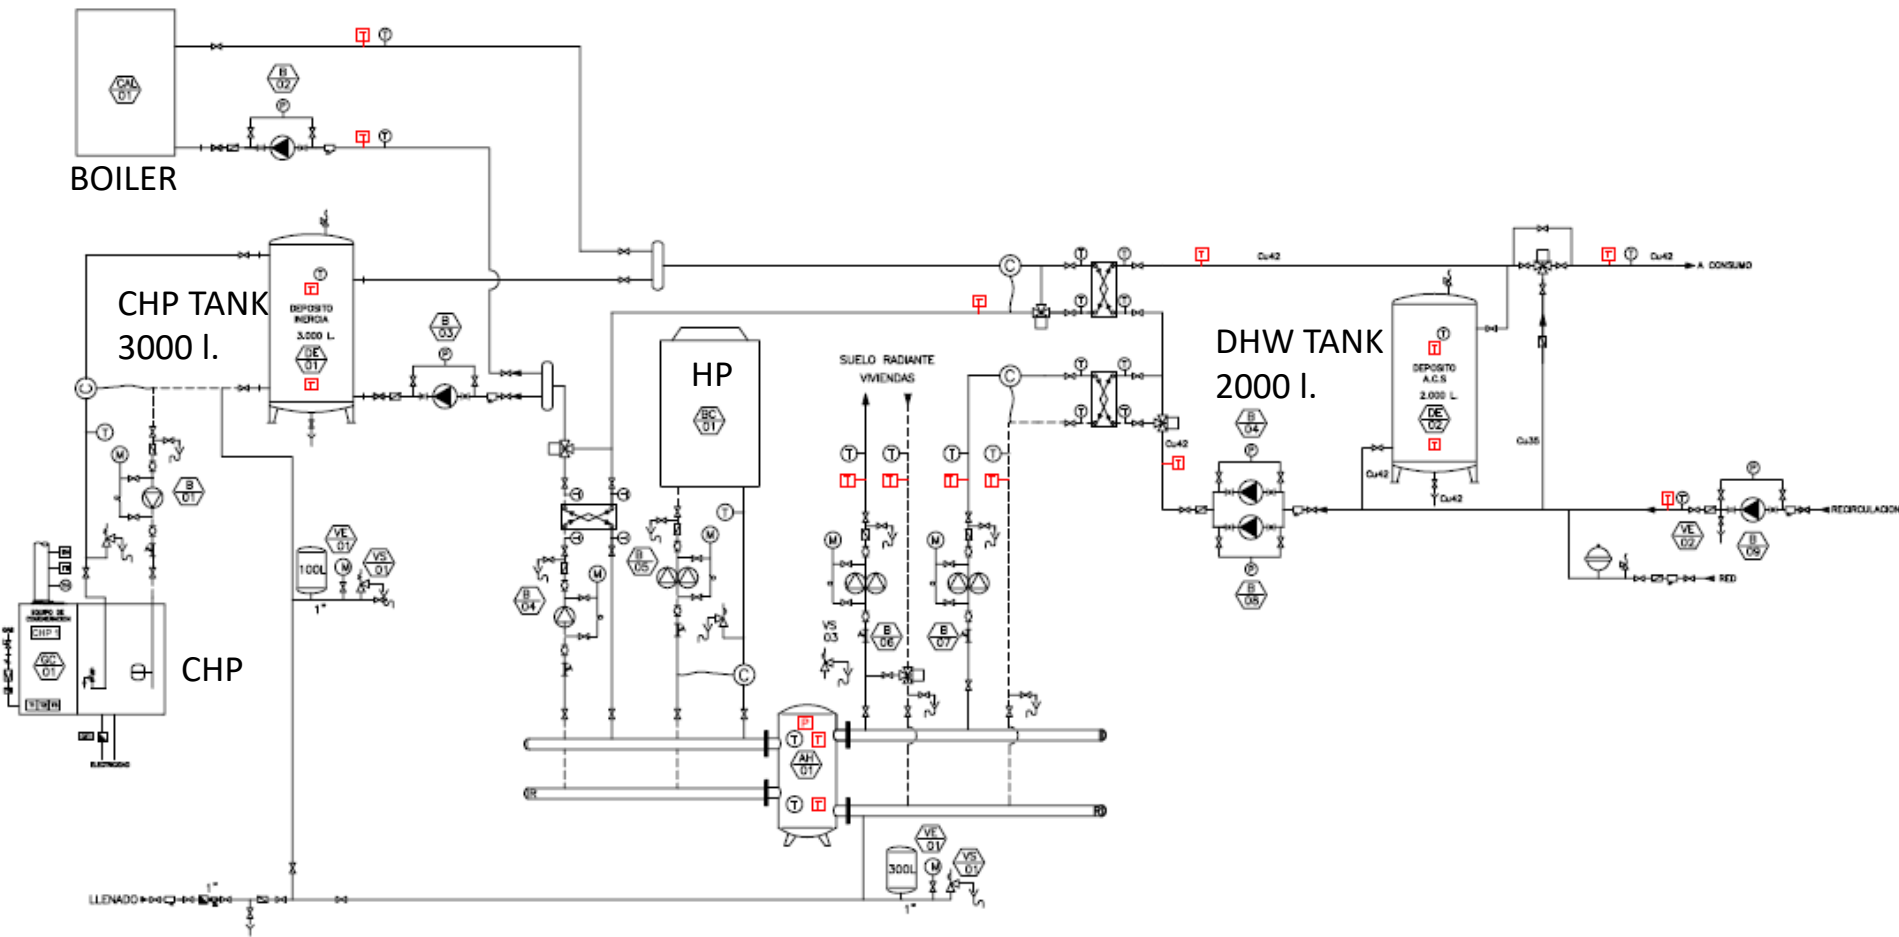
CAL 01

BOILER

B 02

P

T T

T T

CHP TANK 3000 l.

T

T

DEPOSITO INERCIA 3.000 L.

DE 01

T

B 03

P

HP

BC 01

SUELO RADIANTE VIVIENDAS

C

T

T T

Cu42

T T

T

Cu42

A CONSUMO

C

T T

T T

DHW TANK 2000 l.

T

T

DEPOSITO A.C.S 2.000 L.

DE 02

T

Cu42

Cu35

Cu42

Cu42

B 04

P

P

B 08

T

T

VE 02

P

B 09

RECIRCULACION

RED

T

M

B 01

VE 01

100L

M

VS 01

1"

EQUIPO DE COGENERACION

CHP 1

GC 01

CHP

ELECTRICIDAD

B 04

M

B 05

M

T

T T T T

T T T T

M

M

VS 03

B 06

B 07

C

P

T T

AH 01

T T

R

R

VE 01

300L

M

VS 01

1"

LLENADO

1"